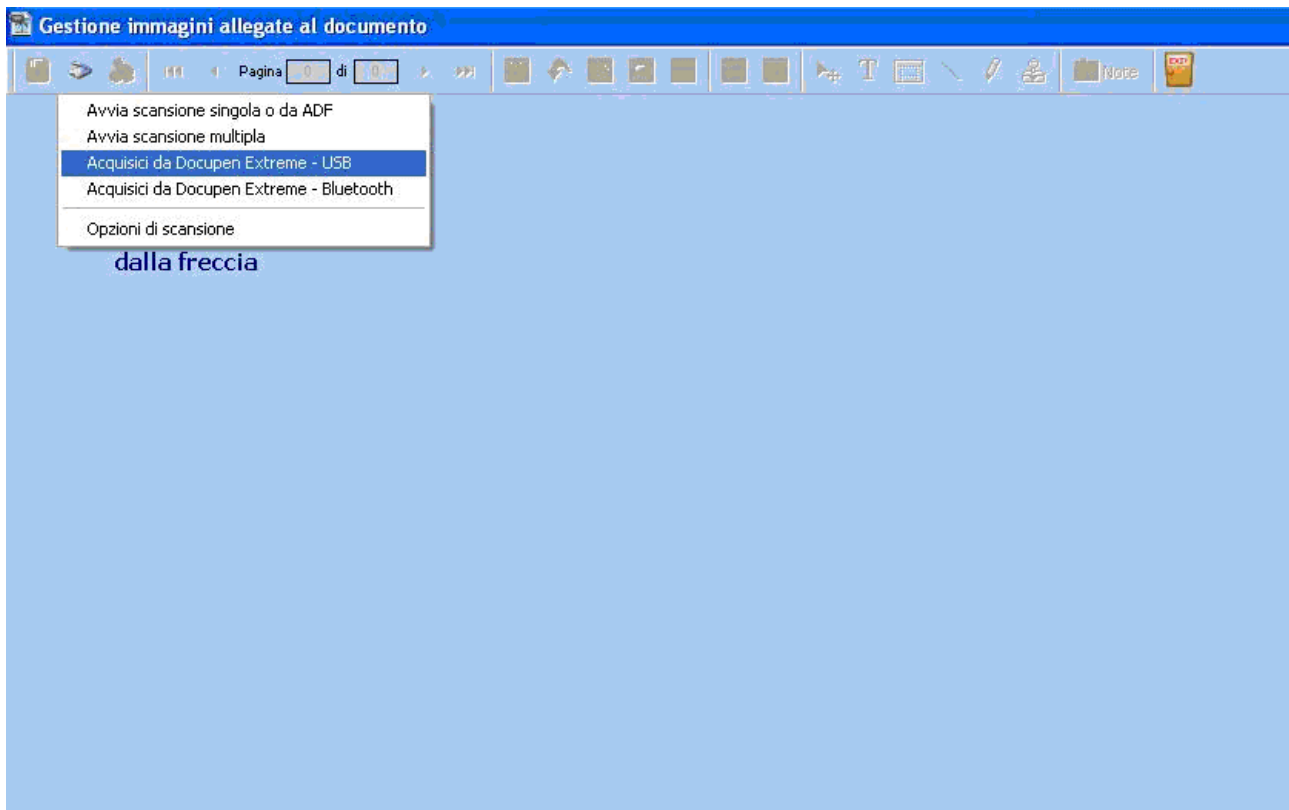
Gestione immagini allegate al documento

Pagina 0 di 0

Note

Avvia scansione singola o da ADF
Avvia scansione multipla
Acquisici da Docupen Extreme - USB
Acquisici da Docupen Extreme - Bluetooth
Opzioni di scansione

dalla freccia